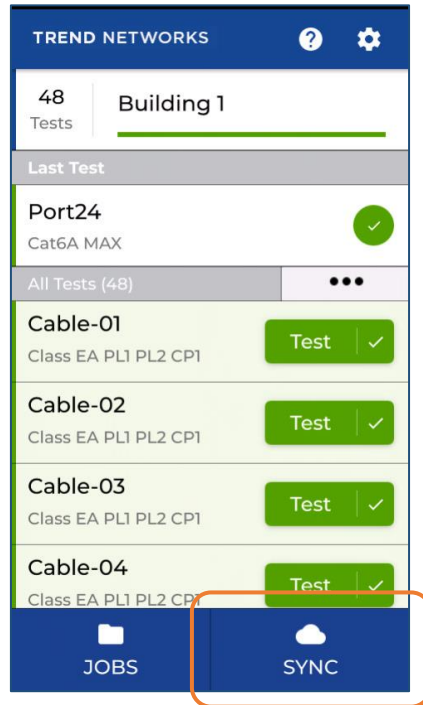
TREND NETWORKS

48
Tests

Building 1

Last Test

Port24
Cat6A MAX

All Tests (48)

•••

Cable-01
Class EA PL1 PL2 CP1
Test

Cable-02
Class EA PL1 PL2 CP1
Test

Cable-03
Class EA PL1 PL2 CP1
Test

Cable-04
Class EA PL1 PL2 CP1
Test

JOBS

SYNC